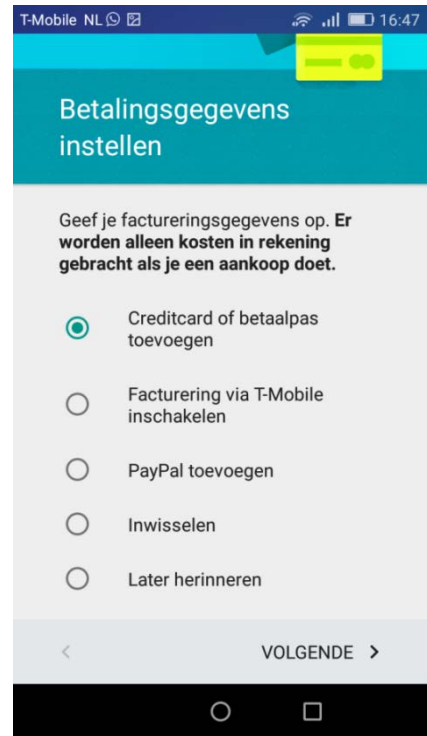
T-Mobile NL 16:47

Betalingsgegevens instellen

Geef je factureringsgegevens op. **Er worden alleen kosten in rekening gebracht als je een aankoop doet.**

Creditcard of betaalpas toevoegen

Facturering via T-Mobile inschakelen

PayPal toevoegen

Inwisselen

Later herinneren

<

VOLGENDE >